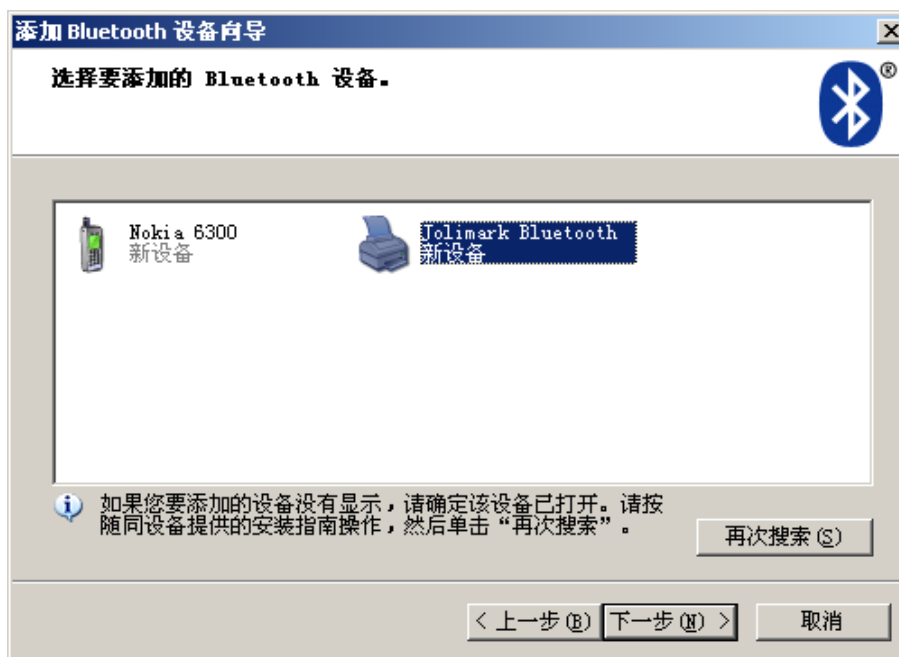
添加 Bluetooth 设备向导

选择要添加的 Bluetooth 设备。

Nokia 6300
新设备

Jolimark Bluetooth
新设备

如果您要添加的设备没有显示，请确定该设备已打开。请按随同设备提供的安装指南操作，然后单击“再次搜索”。

再次搜索(S)

< 上一步(B) 下一步(N) > 取消